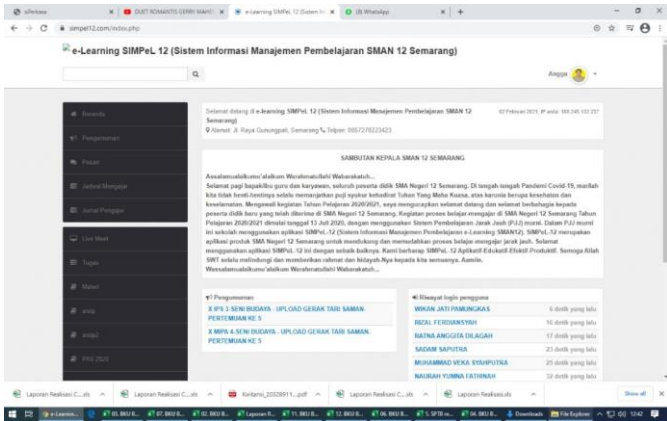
eRekaa | DUET ROMANTIS GERRY MAHES | e-Learning SIMPeL 12 (Sistem In | (8) WhatsApp | +

sman12.com/index.php

e-Learning SIMPeL 12 (Sistem Informasi Manajemen Pembelajaran SMAN 12 Semarang)

Angga

Beranda
Pengumuman
Pesan
Jadwal Mengajar
Jurnal Pengajar
Live Meet
Tugas
Materi
asdp
asdp2
PAS 2020

Selamat datang di e-Learning SIMPeL 12 (Sistem Informasi Manajemen Pembelajaran SMAN 12 Semarang)
Alamat : Jl. Raya Gunungpati, Semarang Telpon: 0857278223423

02 Februari 2021, IP anda: 184.245.132.237

SAMBUTAN KEPALA SMAN 12 SEMARANG

Assalamualaikum'alaikum Warahmatullahi Wabarakatuh...
Selamat pagi bapak/ibu guru dan karyawan, seluruh peserta didik SMA Negeri 12 Semarang. Di tengah-tengah Pandemi Covid-19, marilah kita tidak henti-hentinya selalu memanjatkan puji syukur kehadirat Tuhan Yang Maha Kuasa, atas karunia berupa kesehatan dan keselamatan. Mengawali kegiatan Tahun Pelajaran 2020/2021, saya mengucapkan selamat datang dan selamat berbahagia kepada peserta didik baru yang telah diterima di SMA Negeri 12 Semarang. Kegiatan proses belajar mengajar di SMA Negeri 12 Semarang Tahun Pelajaran 2020/2021 dimulai tanggal 13 Juli 2020, dengan menggunakan Sistem Pembelajaran Jarak Jauh (PJJ) murni. Dalam PJJ murni ini sekolah menggunakan aplikasi SIMPeL-12 (Sistem Informasi Manajemen Pembelajaran e-Learning SMAN12). SIMPeL-12 merupakan aplikasi produk SMA Negeri 12 Semarang untuk mendukung dan memudahkan proses belajar mengajar jarak jauh. Selamat menggunakan aplikasi SIMPeL-12 ini dengan sebaik-baiknya. Kami berharap SIMPeL-12 Aplikatif-Edukatif-Efektif Produktif. Semoga Allah SWT selalu melindungi dan memberikan rahmat dan hidayah-Nya kepada kita semuanya. Aamiin.
Wassalamualaikum'alaikum Warahmatullahi Wabarakatuh...

Pengumuman
X IPS 5 SENI BUDAYA - UPLOAD GERAK TARI SAMAN-PERTEMUAN KE 5
X MIPA 4 SENI BUDAYA - UPLOAD GERAK TARI SAMAN-PERTEMUAN KE 5

Riwayat login pengguna
| | |
|---|---|
| WIKAN JATI PAMUNGKAS | 6 detik yang lalu |
| RIZAL FERDIANSYAH | 10 detik yang lalu |
| RATNA ANGGITA DILAGAH | 17 detik yang lalu |
| SADAM SAPUTRA | 25 detik yang lalu |
| MUHAMMAD VEKA SYAHPUTRA | 25 detik yang lalu |
| NAURAH YUMNA FATHINAH | 32 detik yang lalu |

Laporan Realisasi C....xls | Laporan Realisasi C....xls | Kontrak_20528911....pdf | Laporan Realisasi C....xls | Laporan Realisasi.xls | Show all

e-Learnin... | 05. BKU B... | 07. BKU B... | 02. BKU B... | Laporan R... | 11. SKU B... | 12. BKU B... | 06. BKU B... | 5. SPTB re... | 04. BKU B... | Downloads | File Explorer | 12:42